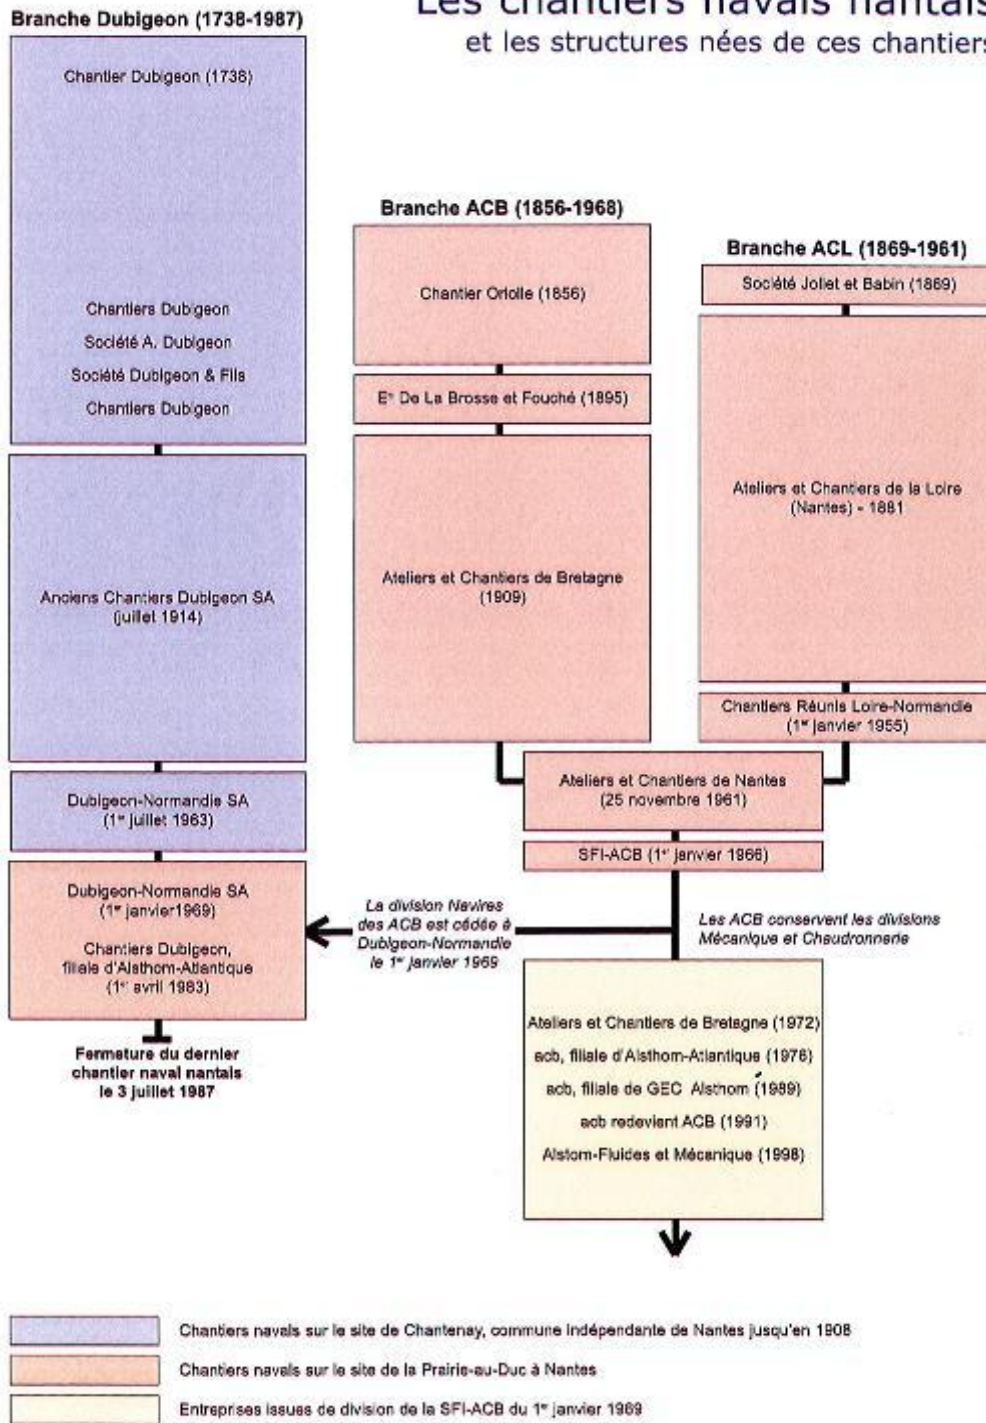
Les chantiers navals nantais
et les structures nées de ces chantiers

Branche Dubigeon (1738-1987)

Chantier Dubigeon (1736)

Chantiers Dubigeon
Société A. Dubigeon
Société Dubigeon & Fils
Chantiers Dubigeon

Anciens Chantiers Dubigeon SA (juillet 1914)

Dubigeon-Normandie SA (1er juillet 1963)

Dubigeon-Normandie SA (1er janvier1969)

Chantiers Dubigeon, filiale d'Alsthom-Atlantique (1er avril 1983)

Fermeture du dernier chantier naval nantais le 3 juillet 1987

Branche ACB (1856-1968)

Chantier Oriolle (1856)

Ets De La Brosse et Fouché (1895)

Ateliers et Chantiers de Bretagne (1909)

Branche ACL (1869-1961)

Société Jollet et Babin (1869)

Ateliers et Chantiers de la Loire (Nantes) - 1881

Chantiers Réunis Loire-Normandie (1er janvier 1955)

Ateliers et Chantiers de Nantes (25 novembre 1961)

SFI-ACB (1er janvier 1966)

La division Navires des ACB est cédée à Dubigeon-Normandie le 1er janvier 1969

Les ACB conservent les divisions Mécanique et Chaudronnerie

Ateliers et Chantiers de Bretagne (1972)
acb, filiale d'Alsthom-Atlantique (1976)
acb, filiale de GEC Alsthom (1989)
acb redevient ACB (1991)
Alstom-Fluides et Mécanique (1998)

Chantiers navals sur le site de Chantenay, commune indépendante de Nantes jusqu'en 1908
Chantiers navals sur le site de la Prairie-au-Duc à Nantes
Entreprises issues de division de la SFI-ACB du 1er janvier 1969